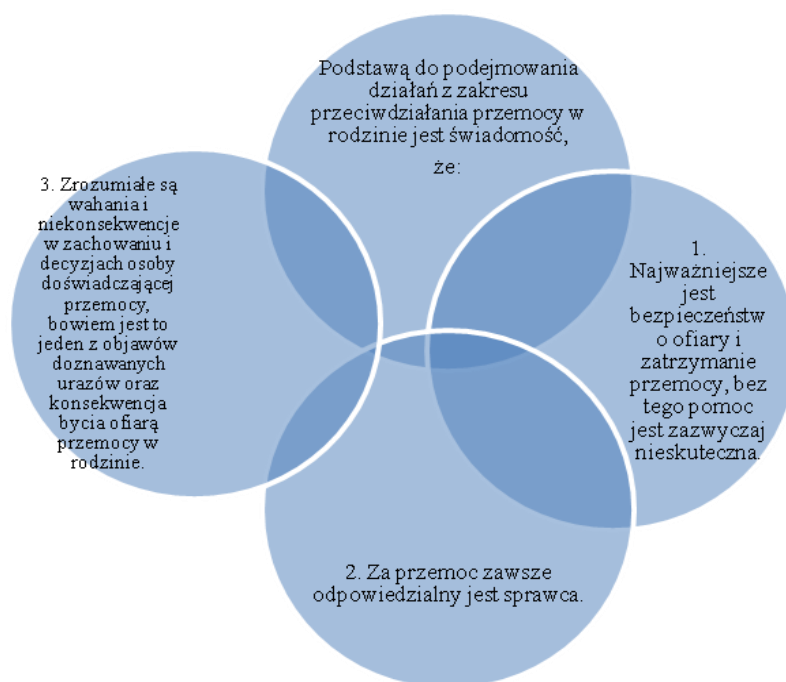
Podstawą do podejmowania działań z zakresu przeciwdziałania przemocy w rodzinie jest świadomość, że:

1. Najważniejsze jest bezpieczeństwo ofiary i zatrzymanie przemocy, bez tego pomoc jest zazwyczaj nieskuteczna.

2. Za przemoc zawsze odpowiedzialny jest sprawca.

3. Zrozumiałe są wahania i niekonsekwencje w zachowaniu i decyzjach osoby doświadczającej przemocy, bowiem jest to jeden z objawów doznawanych urazów oraz konsekwencja bycia ofiarą przemocy w rodzinie.